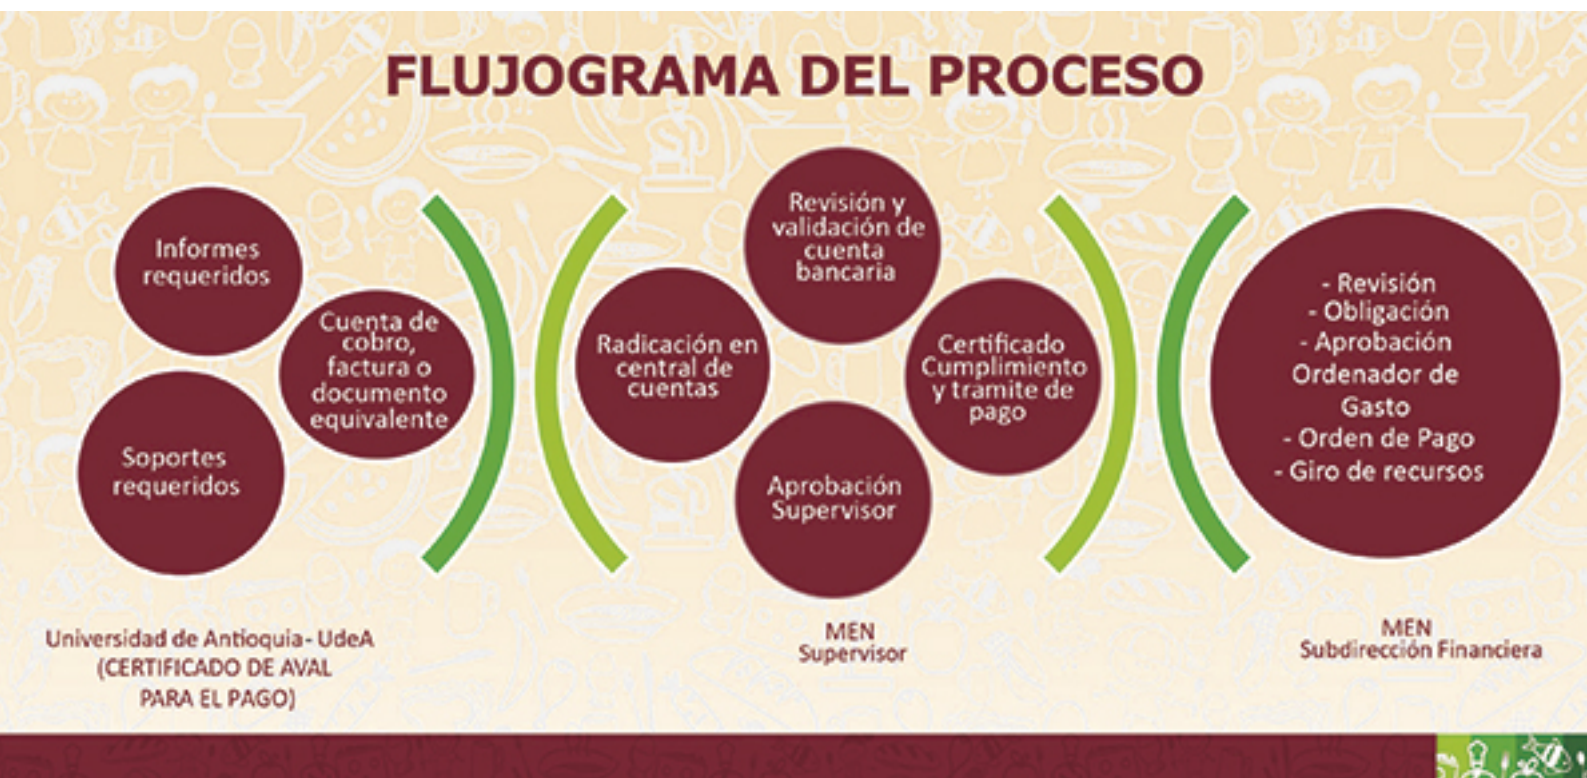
FLUJOGRAMA DEL PROCESO

Informes requeridos

Cuenta de cobro, factura o documento equivalente

Soportes requeridos

Universidad de Antioquia- UdeA (CERTIFICADO DE AVAL PARA EL PAGO)

Revisión y validación de cuenta bancaria

Radicación en central de cuentas

Certificado Cumplimiento y tramite de pago

Aprobación Supervisor

MEN Supervisor

- Revisión
- Obligación
- Aprobación Ordenador de Gasto
- Orden de Pago
- Giro de recursos

MEN Subdirección Financiera